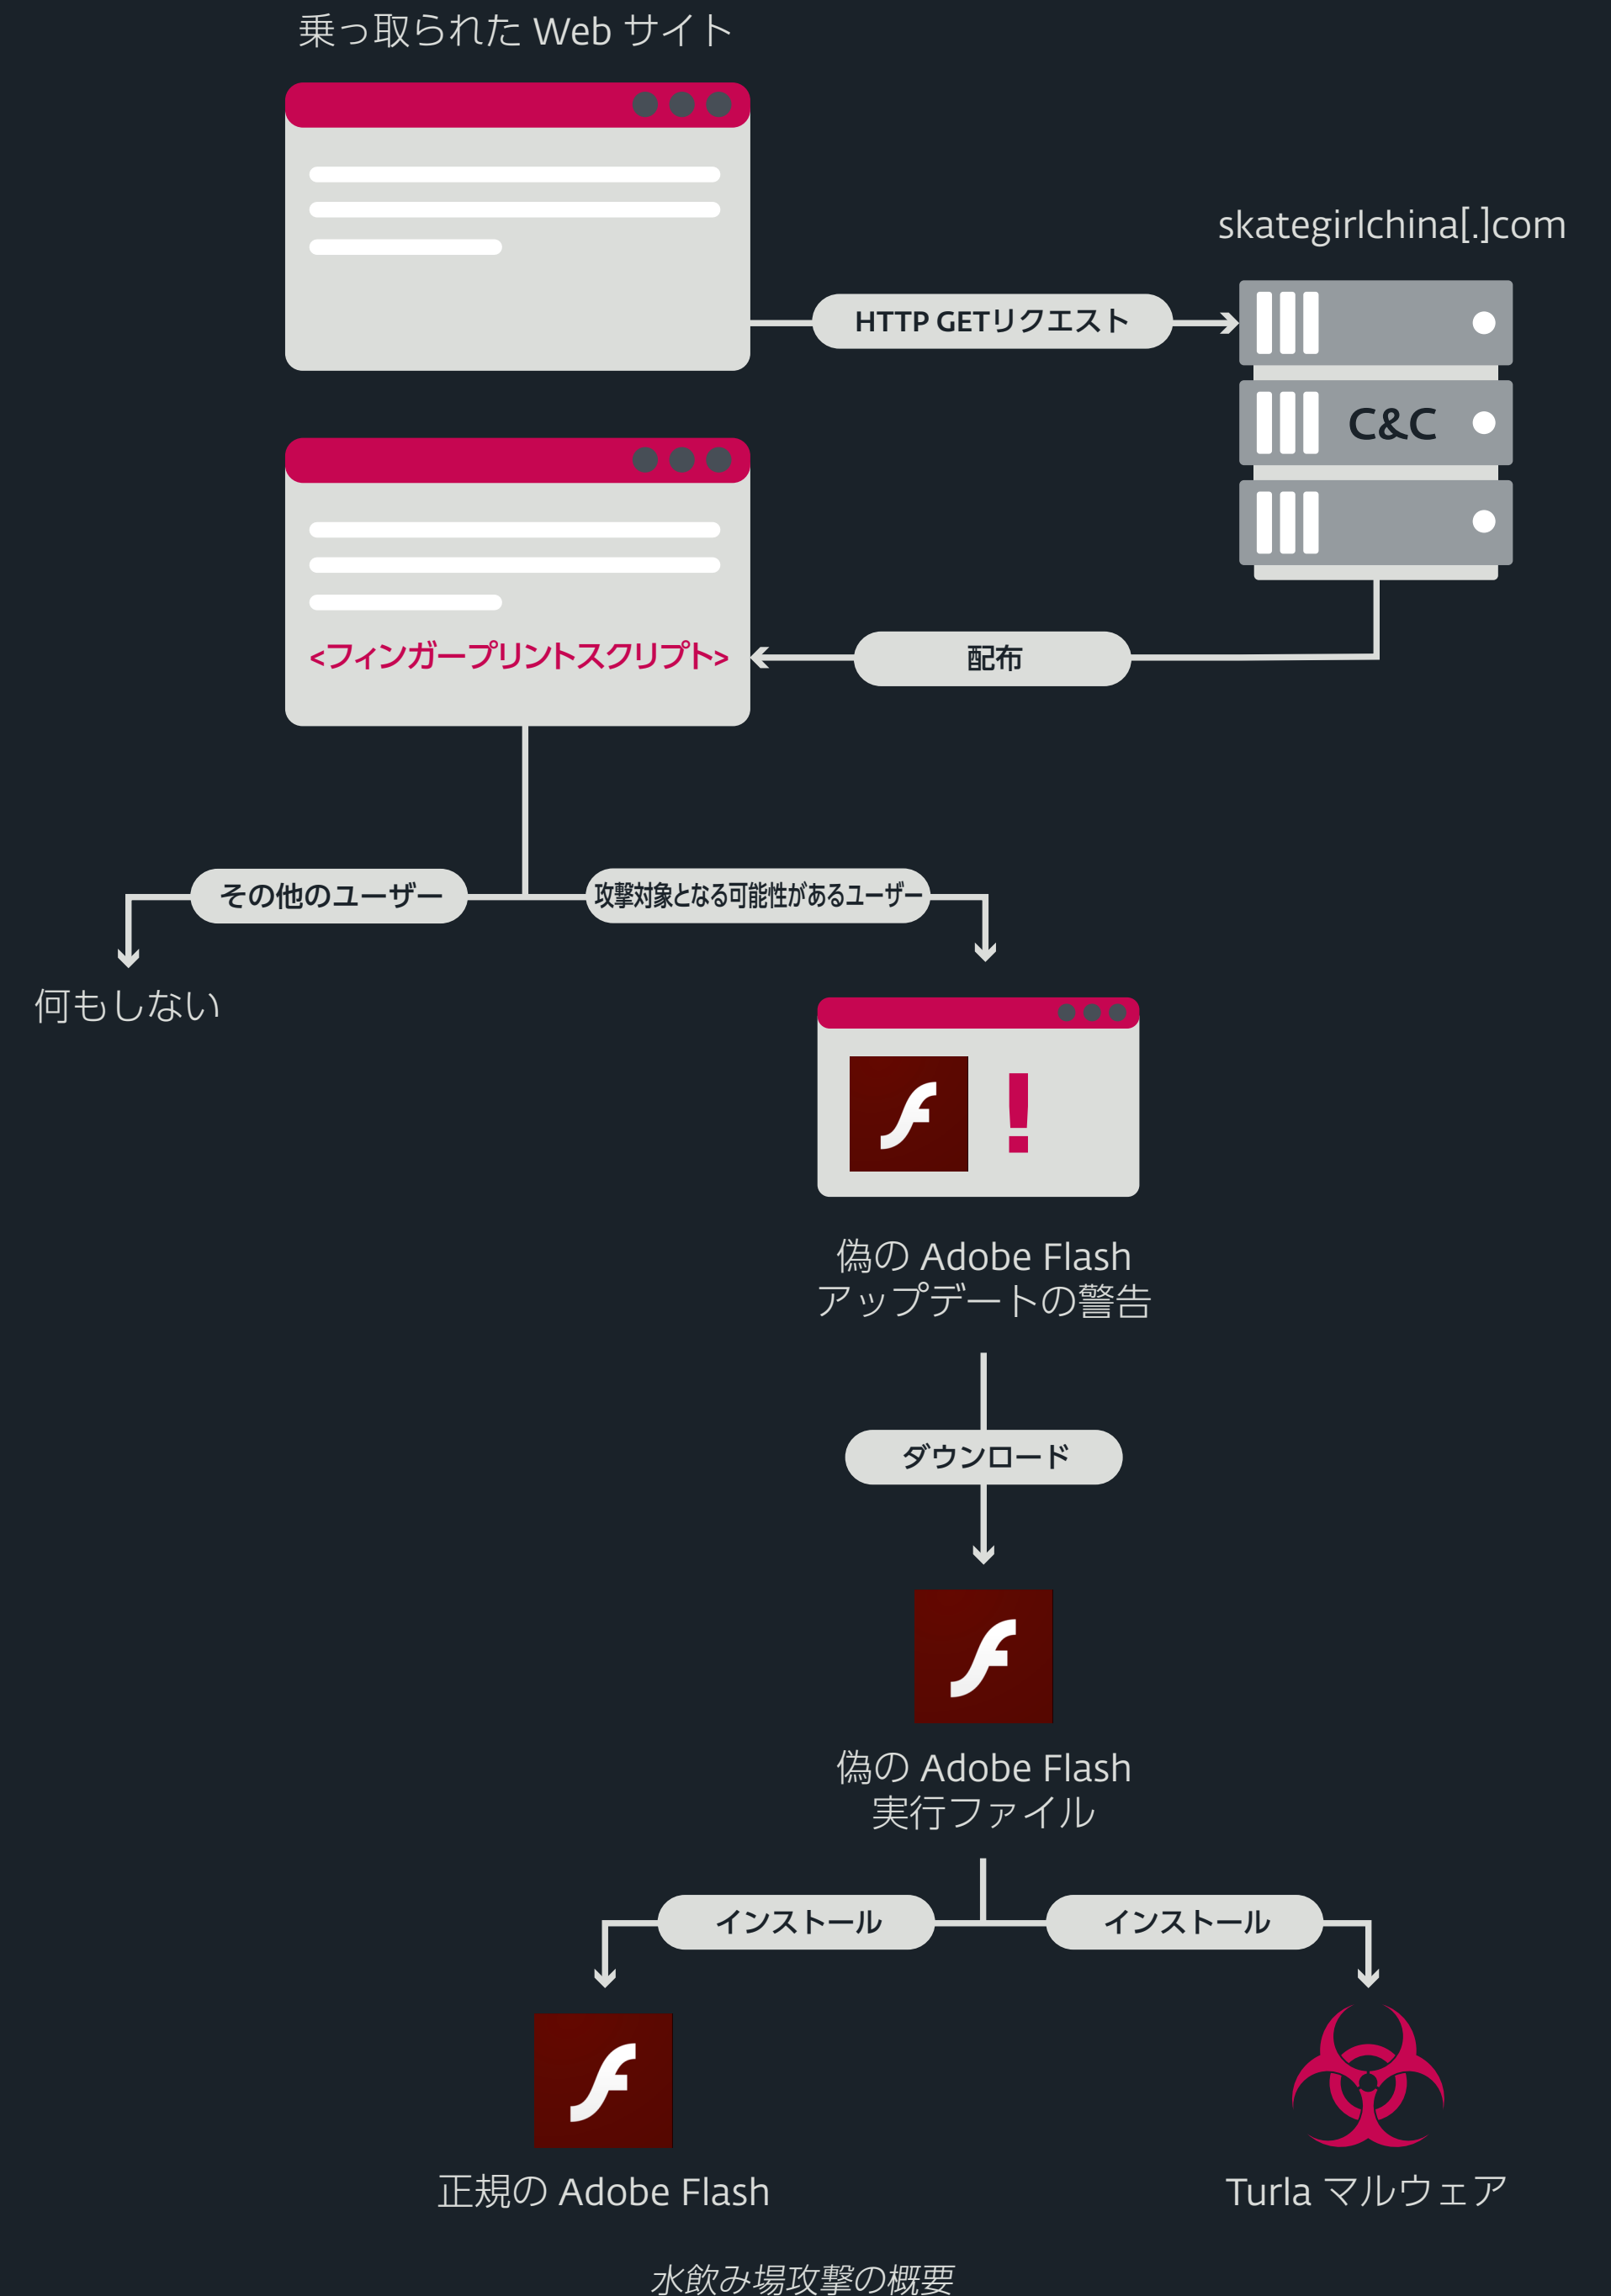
乗っ取られた Web サイト

skategirlchina[.]com

HTTP GETリクエスト

C&C

<フィンガープリントスクリプト>

配布

その他のユーザー

攻撃対象となる可能性があるユーザー

何もしない

!

偽の Adobe Flash
アップデートの警告

ダウンロード

偽の Adobe Flash
実行ファイル

インストール

インストール

正規の Adobe Flash

Turla マルウェア

水飲み場攻撃の概要